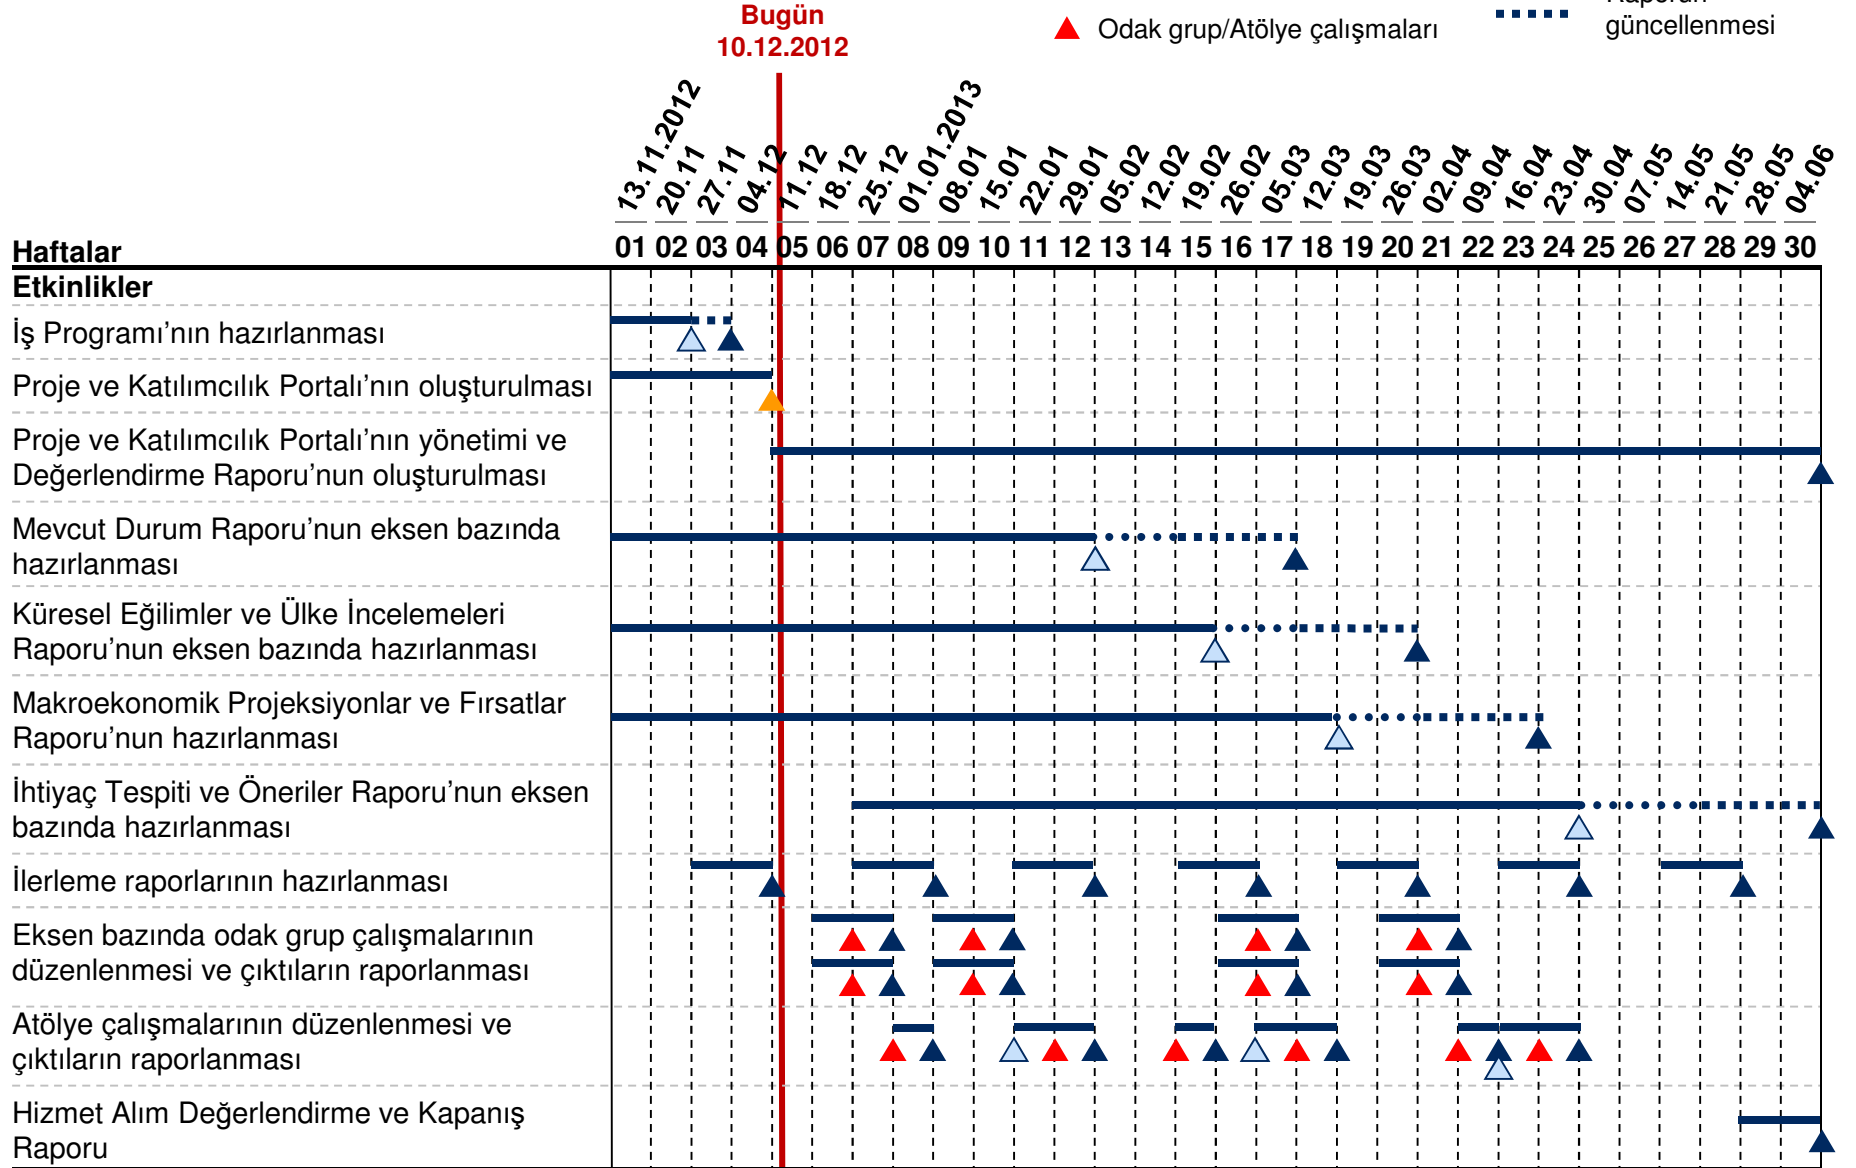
Bugün
10.12.2012

Odak grup/Atölye çalışmaları

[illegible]
güncellenmesi

| Haftalar | 13.11.2012 01 | 20.11 02 | 27.11 03 | 04.12 04 | 11.12 05 | 18.12 06 | 25.12 07 | 01.01.2013 08 | 08.01 09 | 15.01 10 | 22.01 11 | 29.01 12 | 05.02 13 | 12.02 14 | 19.02 15 | 26.02 16 | 05.03 17 | 12.03 18 | 19.03 19 | 26.03 20 | 02.04 21 | 09.04 22 | 16.04 23 | 23.04 24 | 30.04 25 | 07.05 26 | 14.05 27 | 21.05 28 | 28.05 29 | 04.06 30 |
|---|---|---|---|---|---|---|---|---|---|---|---|---|---|---|---|---|---|---|---|---|---|---|---|---|---|---|---|---|---|---|
| Etkinlikler | | | | | | | | | | | | | | | | | | | | | | | | | | | | | | |
| İş Programı'nın hazırlanması | | | | | | | | | | | | | | | | | | | | | | | | | | | | | | |
| Proje ve Katılımcılık Portalı'nın oluşturulması | | | | | | | | | | | | | | | | | | | | | | | | | | | | | | |
| Proje ve Katılımcılık Portalı'nın yönetimi ve Değerlendirme Raporu'nun oluşturulması | | | | | | | | | | | | | | | | | | | | | | | | | | | | | | |
| Mevcut Durum Raporu'nun eksen bazında hazırlanması | | | | | | | | | | | | | | | | | | | | | | | | | | | | | | |
| Küresel Eğilimler ve Ülke İncelemeleri Raporu'nun eksen bazında hazırlanması | | | | | | | | | | | | | | | | | | | | | | | | | | | | | | |
| Makroekonomik Projeksiyonlar ve Fırsatlar Raporu'nun hazırlanması | | | | | | | | | | | | | | | | | | | | | | | | | | | | | | |
| İhtiyaç Tespiti ve Öneriler Raporu'nun eksen bazında hazırlanması | | | | | | | | | | | | | | | | | | | | | | | | | | | | | | |
| İlerleme raporlarının hazırlanması | | | | | | | | | | | | | | | | | | | | | | | | | | | | | | |
| Eksen bazında odak grup çalışmalarının düzenlenmesi ve çıktıların raporlanması | | | | | | | | | | | | | | | | | | | | | | | | | | | | | | |
| Atölye çalışmalarının düzenlenmesi ve çıktıların raporlanması | | | | | | | | | | | | | | | | | | | | | | | | | | | | | | |
| Hizmet Alım Değerlendirme ve Kapanış Raporu | | | | | | | | | | | | | | | | | | | | | | | | | | | | | | |